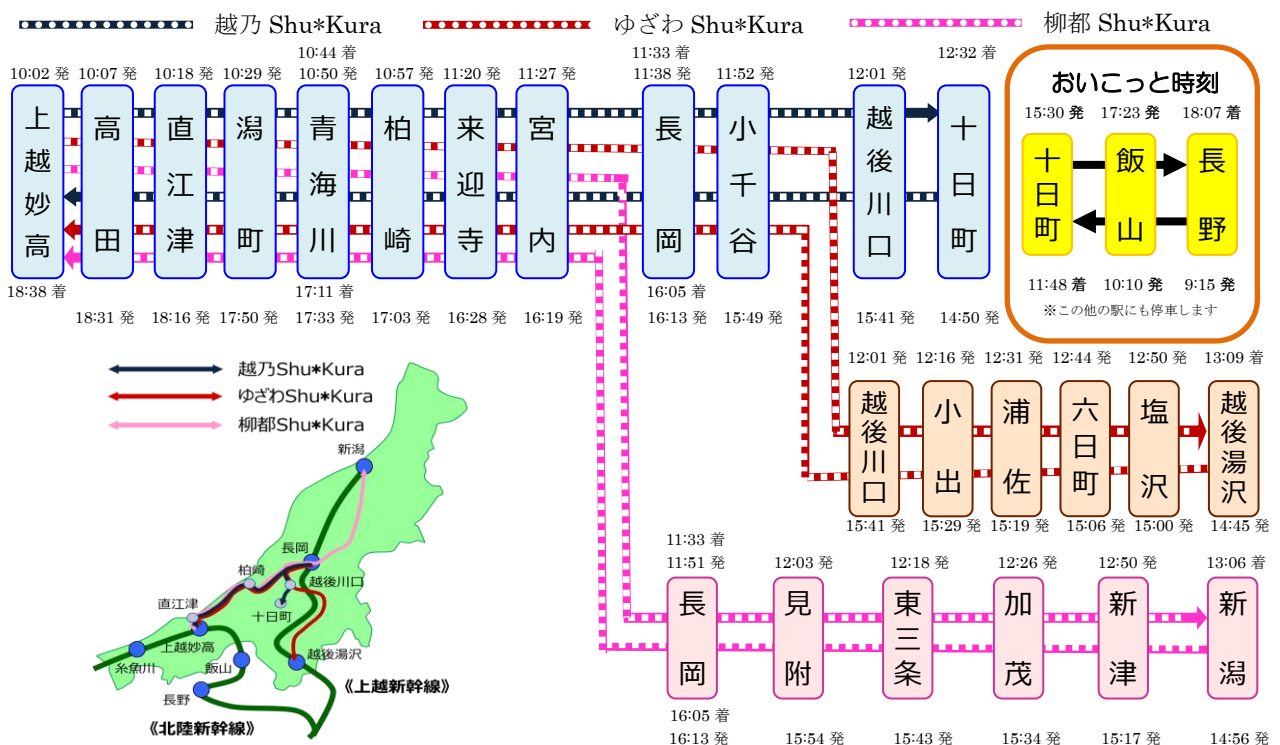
越乃 Shu*Kura　ゆざわ Shu*Kura　柳都 Shu*Kura

10:02 発 上越妙高 18:38 着
10:07 発 高田 18:31 発
10:18 発 直江津 18:16 発
10:29 発 潟町 17:50 発
10:44 着 10:50 発 青海川 17:11 着 17:33 発
10:57 発 柏崎 17:03 発
11:20 発 来迎寺 16:28 発
11:27 発 宮内 16:19 発
11:33 着 11:38 発 長岡 16:05 着 16:13 発
11:52 発 小千谷 15:49 発
12:01 発 越後川口 15:41 発
12:32 着 十日町 14:50 発

おいこっと時刻
15:30 発 17:23 発 18:07 着
十日町 飯山 長野
11:48 着 10:10 発 9:15 発
※この他の駅にも停車します

12:01 発 越後川口 15:41 発
12:16 発 小出 15:29 発
12:31 発 浦佐 15:19 発
12:44 発 六日町 15:06 発
12:50 発 塩沢 15:00 発
13:09 着 越後湯沢 14:45 発

11:33 着 11:51 発 長岡 16:05 着 16:13 発
12:03 発 見附 15:54 発
12:18 発 東三条 15:43 発
12:26 発 加茂 15:34 発
12:50 発 新津 15:17 発
13:06 着 新潟 14:56 発

越乃Shu*Kura
ゆざわShu*Kura
柳都Shu*Kura

新潟
長岡
柏崎
越後川口
直江津
十日町
上越妙高
糸魚川
飯山
越後湯沢
長野
《上越新幹線》
《北陸新幹線》